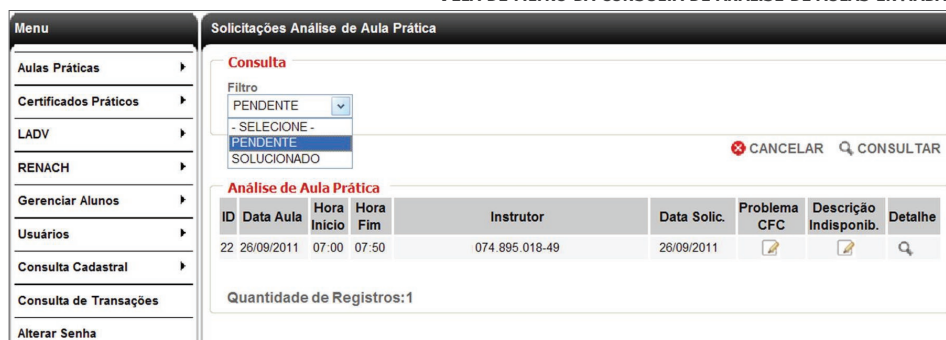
Menu

Aulas Práticas

Certificados Práticos

LADV

RENACH

Gerenciar Alunos

Usuários

Consulta Cadastral

Consulta de Transações

Alterar Senha

Solicitações Análise de Aula Prática

Consulta

Filtro

PENDENTE

- SELECIONE -
PENDENTE
SOLUCIONADO

CANCELAR CONSULTAR

Análise de Aula Prática

| ID | Data Aula | Hora Inicio | Hora Fim | Instrutor | Data Solic. | Problema CFC | Descrição Indisponib. | Detalhe |
|---|---|---|---|---|---|---|---|---|
| 22 | 26/09/2011 | 07:00 | 07:50 | 074.895.018-49 | 26/09/2011 | | | |

Quantidade de Registros:1